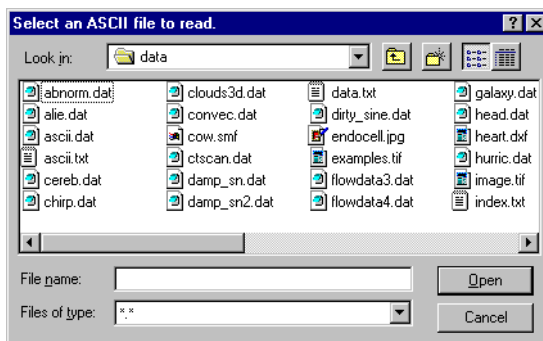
Select an ASCII file to read.

? X

Look in: data

abnorm.dat
alie.dat
ascii.dat
ascii.txt
cereb.dat
chirp.dat

clouds3d.dat
convec.dat
cow.smf
ctscan.dat
damp_sn.dat
damp_sn2.dat

data.txt
dirty_sine.dat
endocell.jpg
examples.tif
flowdata3.dat
flowdata4.dat

galaxy.dat
head.dat
heart.dxf
hurric.dat
image.tif
index.txt

File name:
Files of type: *.*

Open
Cancel